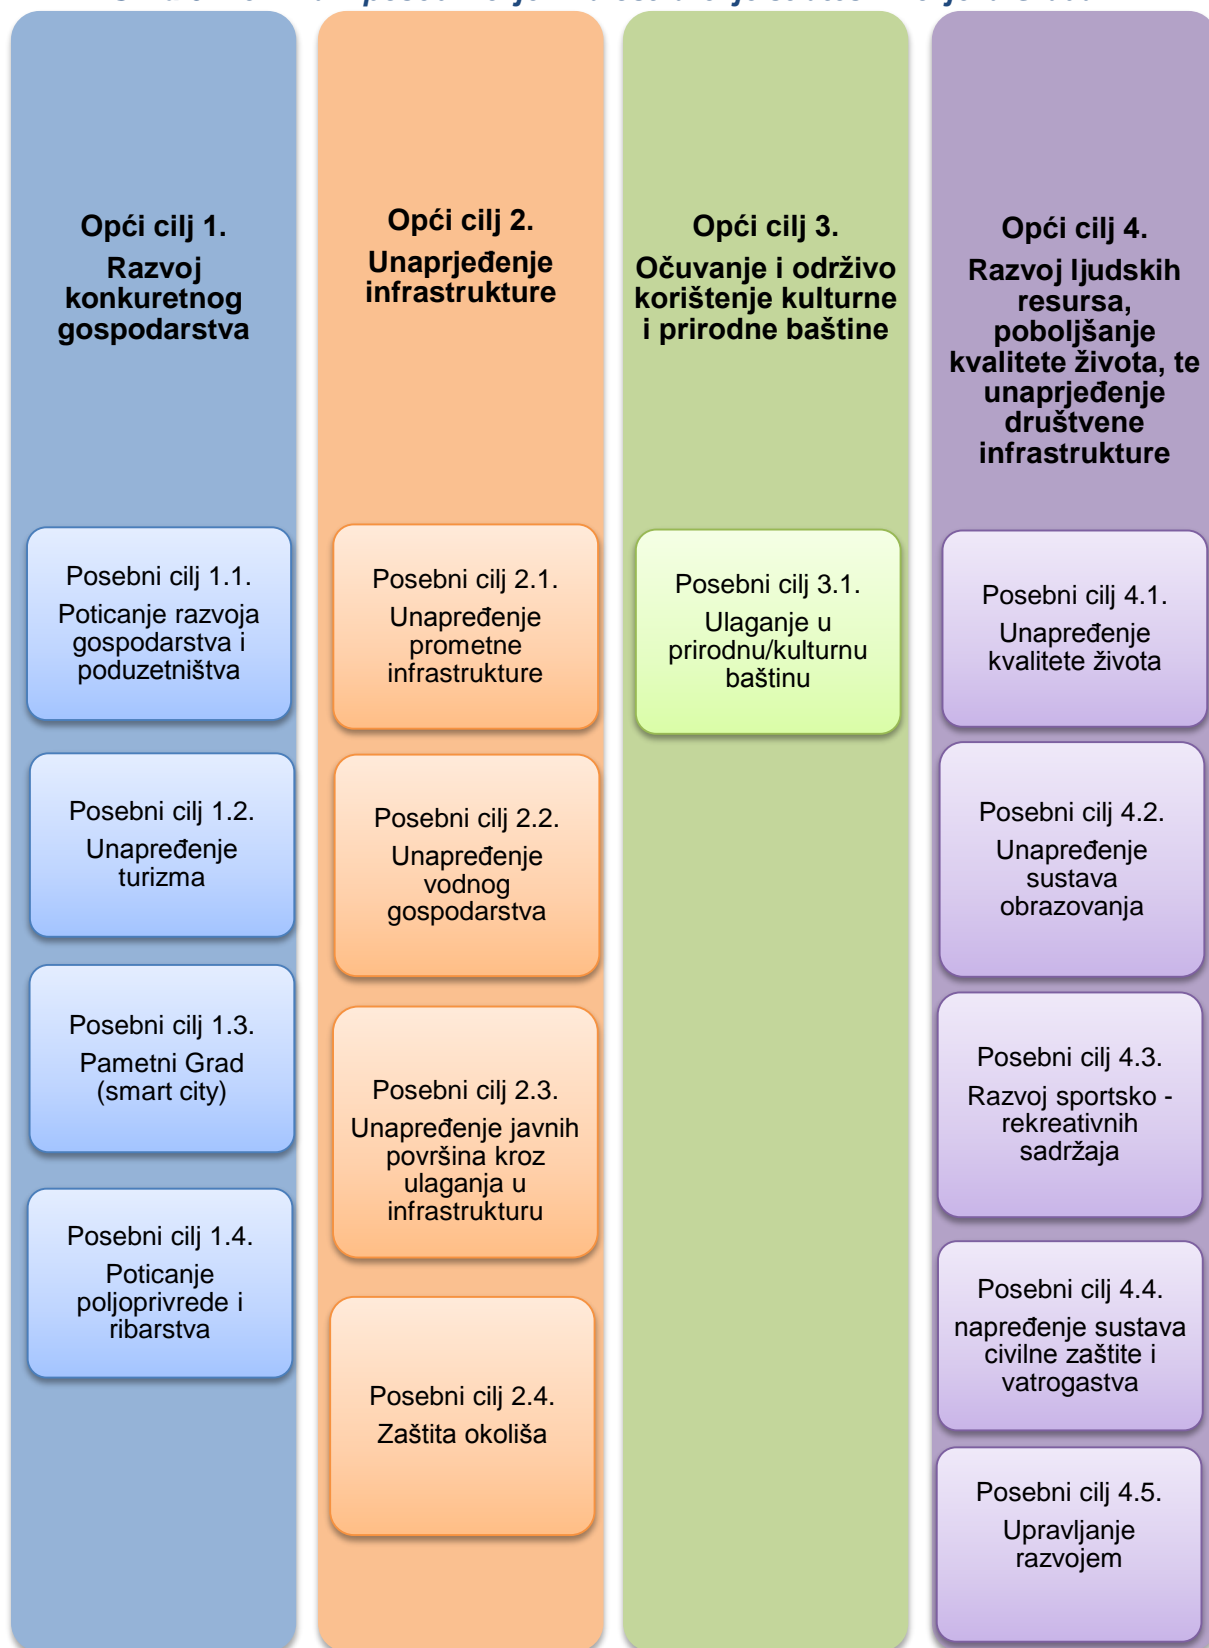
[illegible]

Opći cilj 1.
Razvoj konkuretnog gospodarstva

Posebni cilj 1.1.
Poticanje razvoja gospodarstva i poduzetništva

Posebni cilj 1.2.
Unapređenje turizma

Posebni cilj 1.3.
Pametni Grad (smart city)

Posebni cilj 1.4.
Poticanje poljoprivrede i ribarstva

Opći cilj 2.
Unaprjeđenje infrastrukture

Posebni cilj 2.1.
Unapređenje prometne infrastrukture

Posebni cilj 2.2.
Unapređenje vodnog gospodarstva

Posebni cilj 2.3.
Unapređenje javnih površina kroz ulaganja u infrastrukturu

Posebni cilj 2.4.
Zaštita okoliša

Opći cilj 3.
Očuvanje i održivo korištenje kulturne i prirodne baštine

Posebni cilj 3.1.
Ulaganje u prirodnu/kulturnu baštinu

Opći cilj 4.
Razvoj ljudskih resursa, poboljšanje kvalitete života, te unaprjeđenje društvene infrastrukture

Posebni cilj 4.1.
Unapređenje kvalitete života

Posebni cilj 4.2.
Unapređenje sustava obrazovanja

Posebni cilj 4.3.
Razvoj sportsko - rekreativnih sadržaja

Posebni cilj 4.4.
napređenje sustava civilne zaštite i vatrogastva

Posebni cilj 4.5.
Upravljanje razvojem